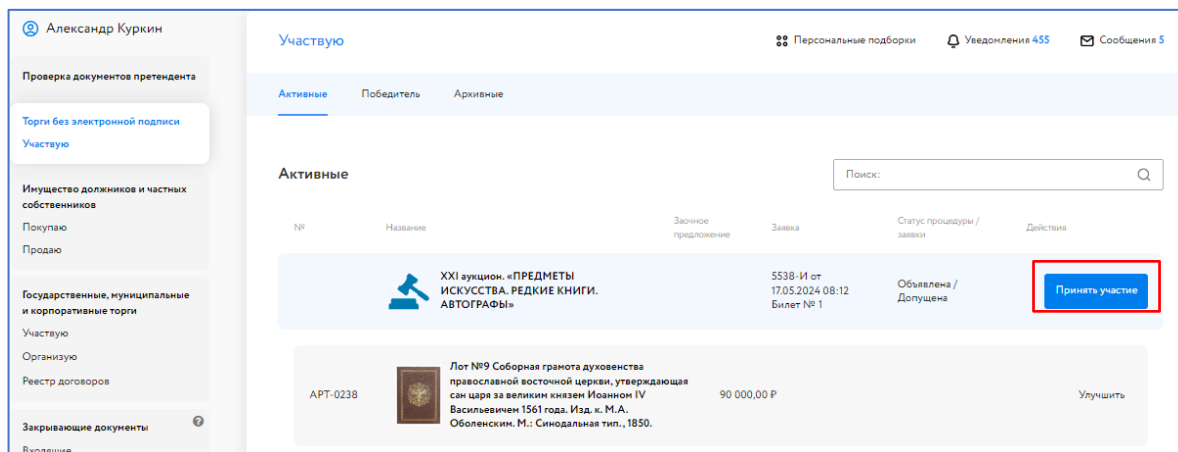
Александр Куркин

Проверка документов претендента

Торги без электронной подписи
Участвую

Имущество должников и частных собственников
Покупаю
Продаю

Государственные, муниципальные и корпоративные торги
Участвую
Организую
Реестр договоров

Закрывающие документы
Входящие

Участвую

Персональные подборки
Уведомления 455
Сообщения 5

Активные
Победитель
Архивные

Активные

Поиск:

| № | Название | Заочное предложение | Заявка | Статус процедуры / заявки | Действия |
|---|---|---|---|---|---|
| | XXI аукцион. «ПРЕДМЕТЫ ИСКУССТВА. РЕДКИЕ КНИГИ. АВТОГРАФЫ» | | 5538-И от 17.05.2024 08:12 Билет № 1 | Объявлена / Допущена | Принять участие |
| АРТ-0238 | Лот №9 Соборная грамота духовенства православной восточной церкви, утверждающая сан царя за великим князем Иоанном IV Васильевичем 1561 года. Изд. к. М.А. Оболенским. М.: Синодальная тип., 1850. | 90 000,00 ₽ | | | Улучшить |